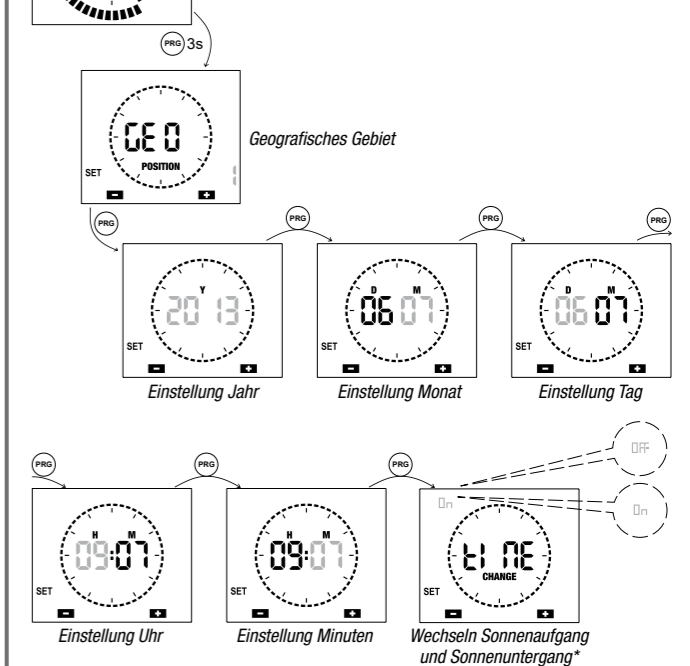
PRG 3s

GEO
POSITION
SET
1
Geografisches Gebiet

PRG
PRG
PRG
PRG

Y
2013
SET
Einstellung Jahr

D M
06 07
SET
Einstellung Monat

D M
06 07
SET
Einstellung Tag

PRG
PRG
PRG

H M
09:07
SET
Einstellung Uhr

H M
09:07
SET
Einstellung Minuten

On
tIME
CHANGE
SET
OFF
On
Wechseln Sonnenaufgang und Sonnenuntergang*